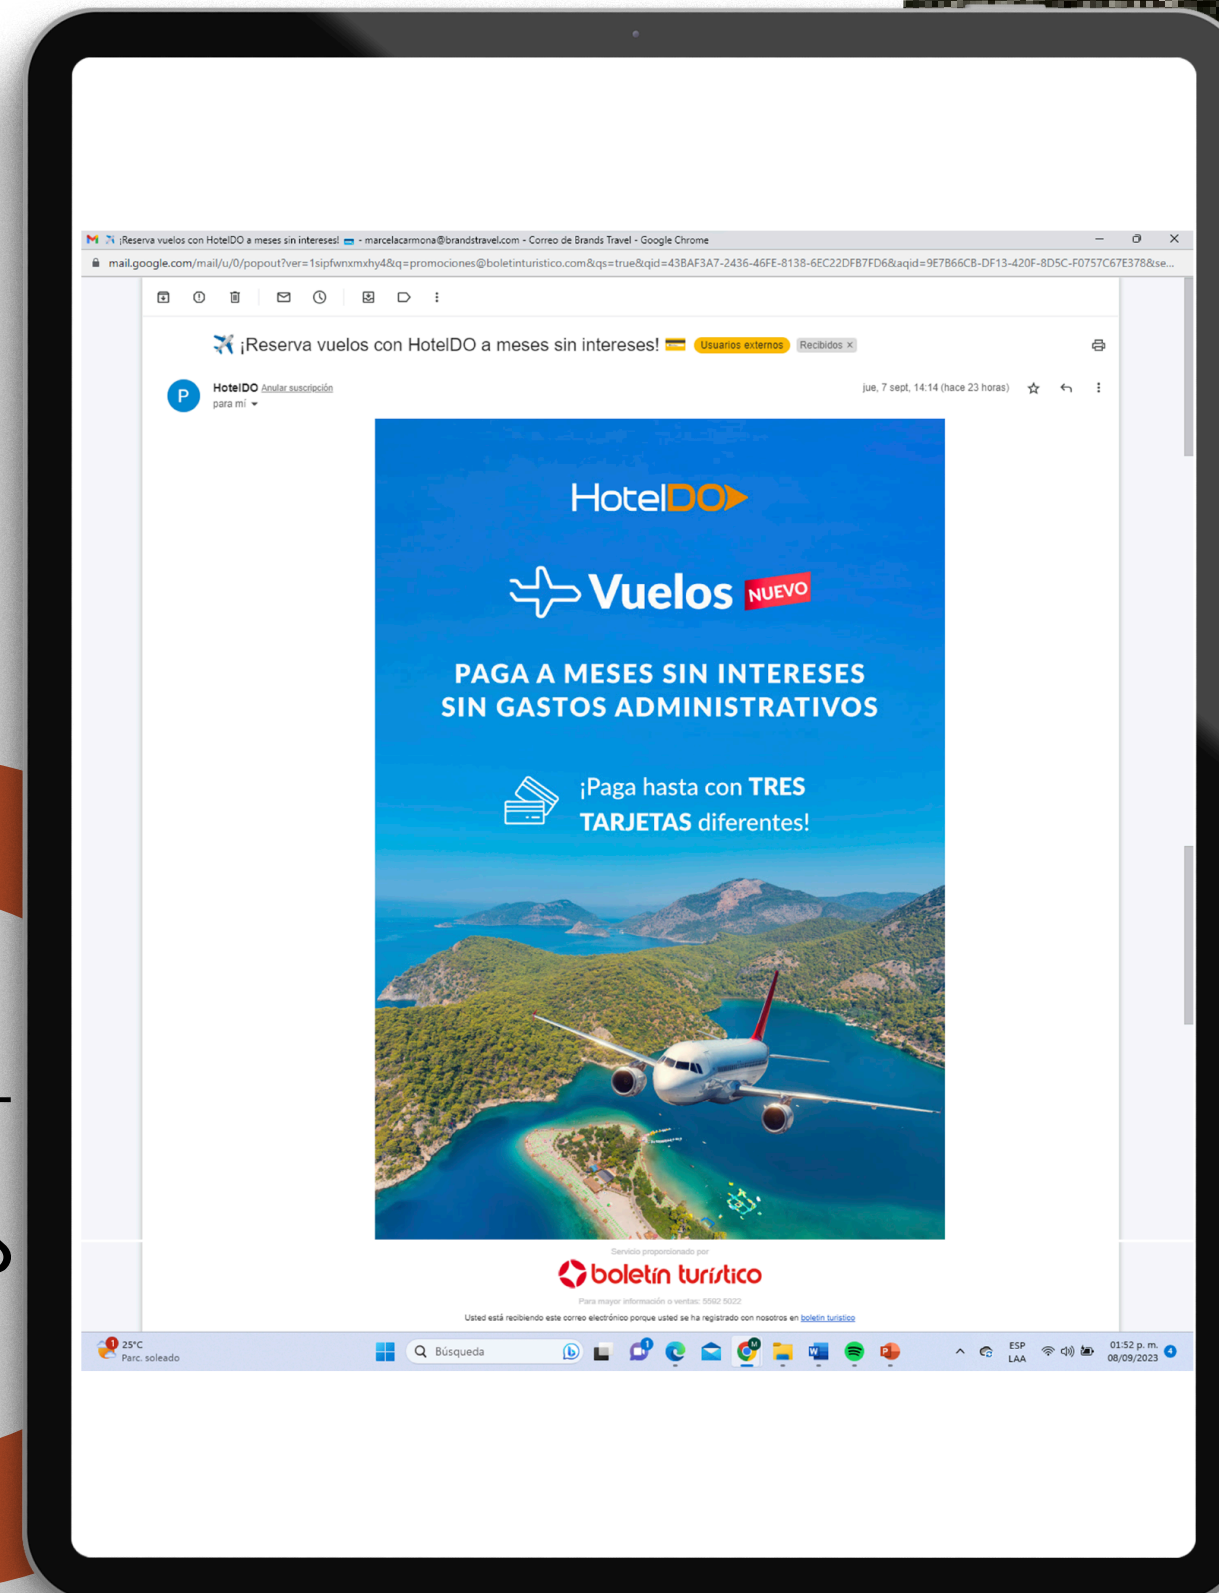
¡Reserva vuelos con HotelDO a meses sin intereses! - marcelacarmona@brandstravel.com - Correo de Brands Travel - Google Chrome

mail.google.com/mail/u/0/popout?ver=1sipfwnxmxhy4&q=promociones@boletinturistico.com&qs=true&qid=43BAF3A7-2436-46FE-8138-6EC22DFB7FD6&aqid=9E7B66CB-DF13-420F-8D5C-F0757C67E378&se...

¡Reserva vuelos con HotelDO a meses sin intereses! Usuarios externos Recibidos ×

P HotelDO Anular suscripción
para mí

jue, 7 sept, 14:14 (hace 23 horas)

HotelDO

Vuelos NUEVO

PAGA A MESES SIN INTERESES
SIN GASTOS ADMINISTRATIVOS

¡Paga hasta con TRES TARJETAS diferentes!

Servicio proporcionado por

boletín turístico

Para mayor información o ventas: 5592 5022

Usted está recibiendo este correo electrónico porque usted se ha registrado con nosotros en boletín turístico

25°C
Parc. soleado

Búsqueda

ESP
LAA

01:52 p. m.
08/09/2023